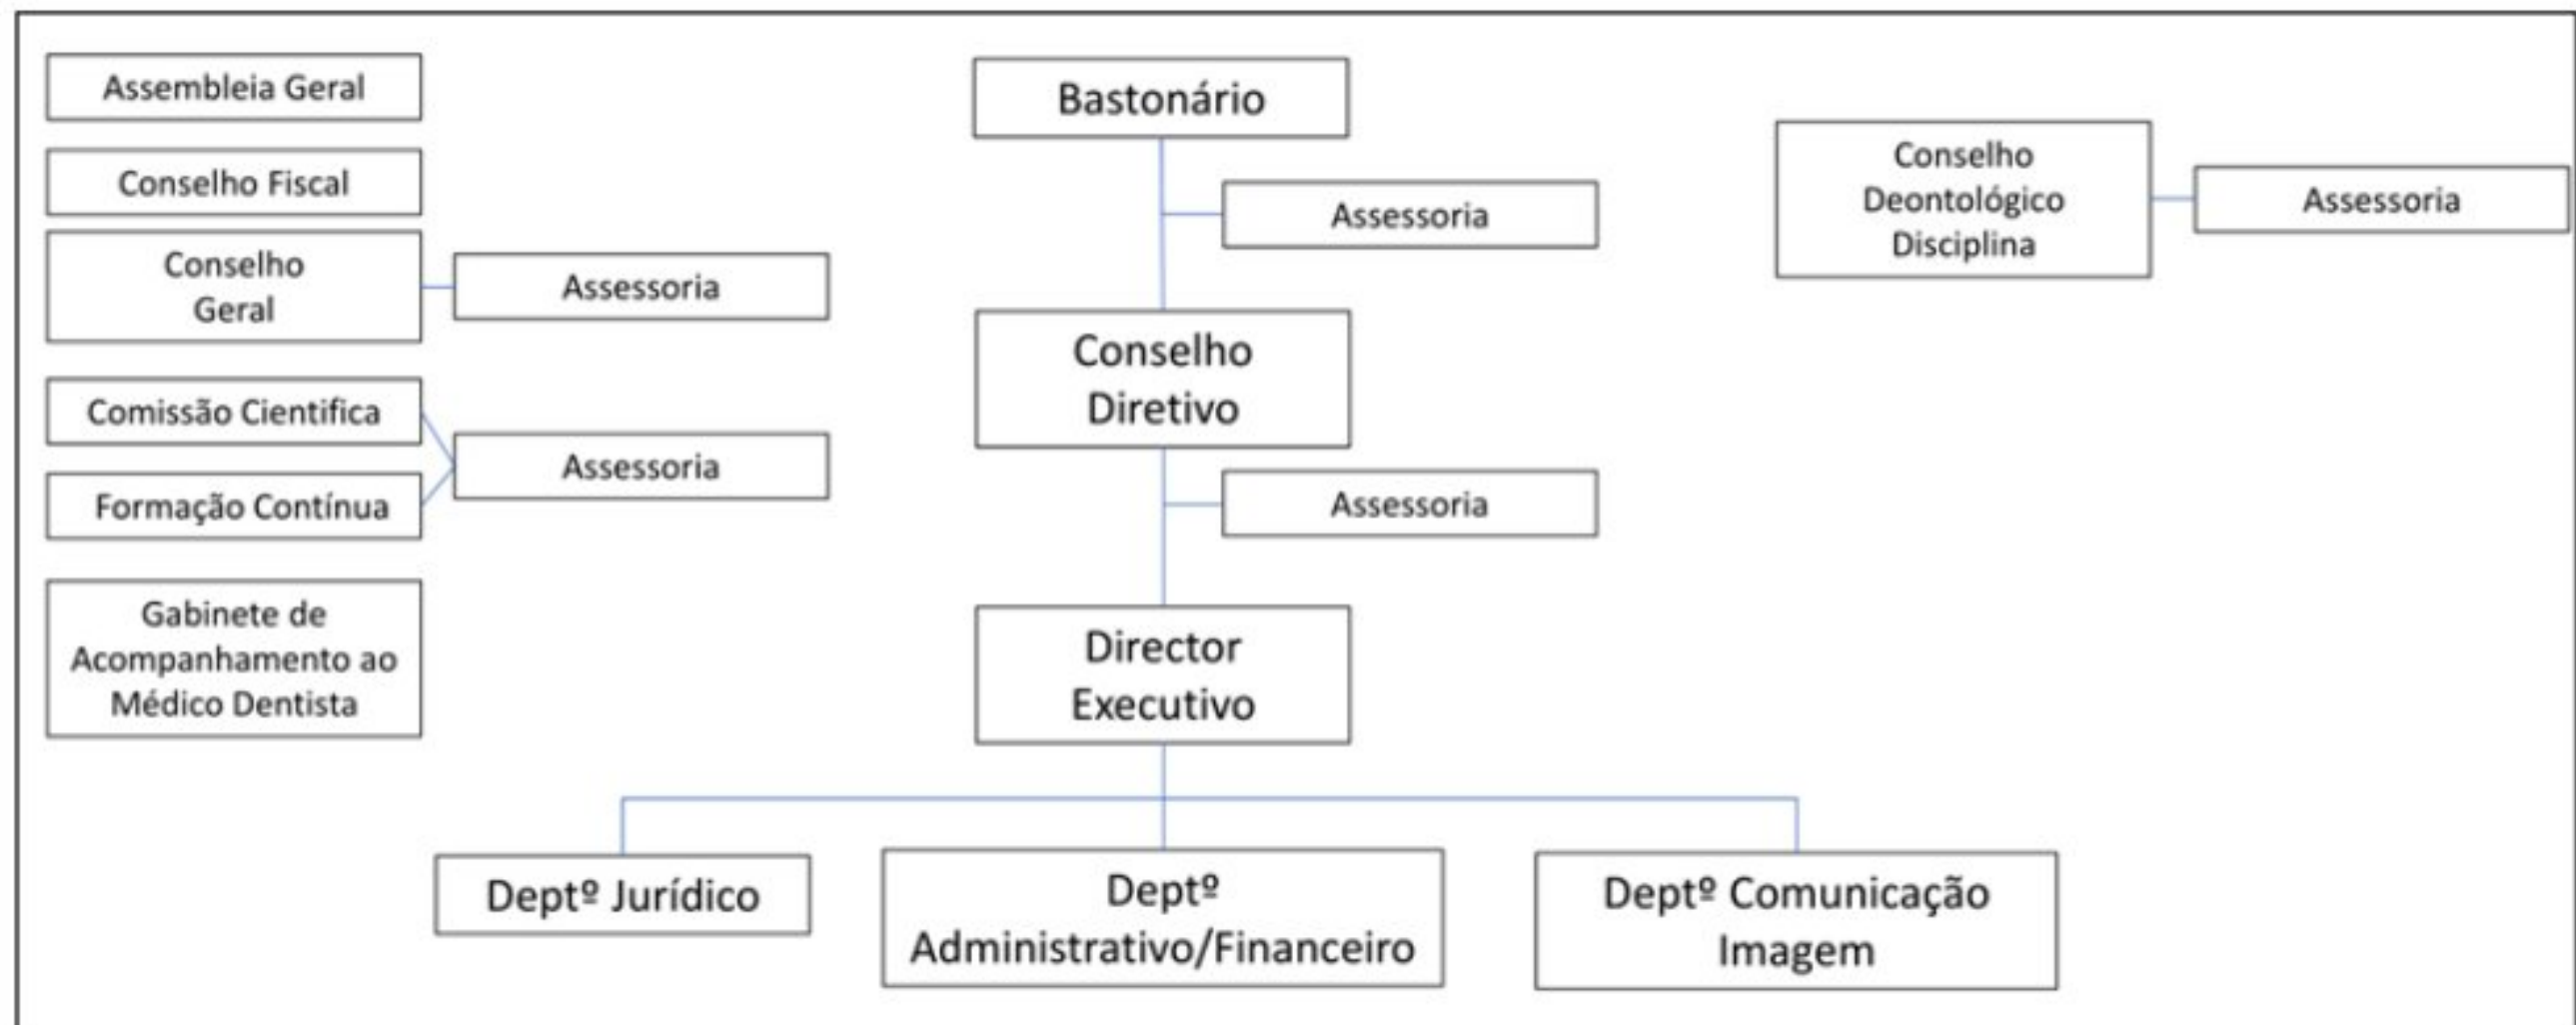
Assembleia Geral

Conselho Fiscal

Conselho Geral

Assessoria

Comissão Cientifica

Formação Contínua

Assessoria

Gabinete de Acompanhamento ao Médico Dentista

Bastonário

Assessoria

Conselho Diretivo

Assessoria

Director Executivo

Conselho Deontológico Disciplina

Assessoria

Deptº Jurídico

Deptº Administrativo/Financeiro

Deptº Comunicação Imagem